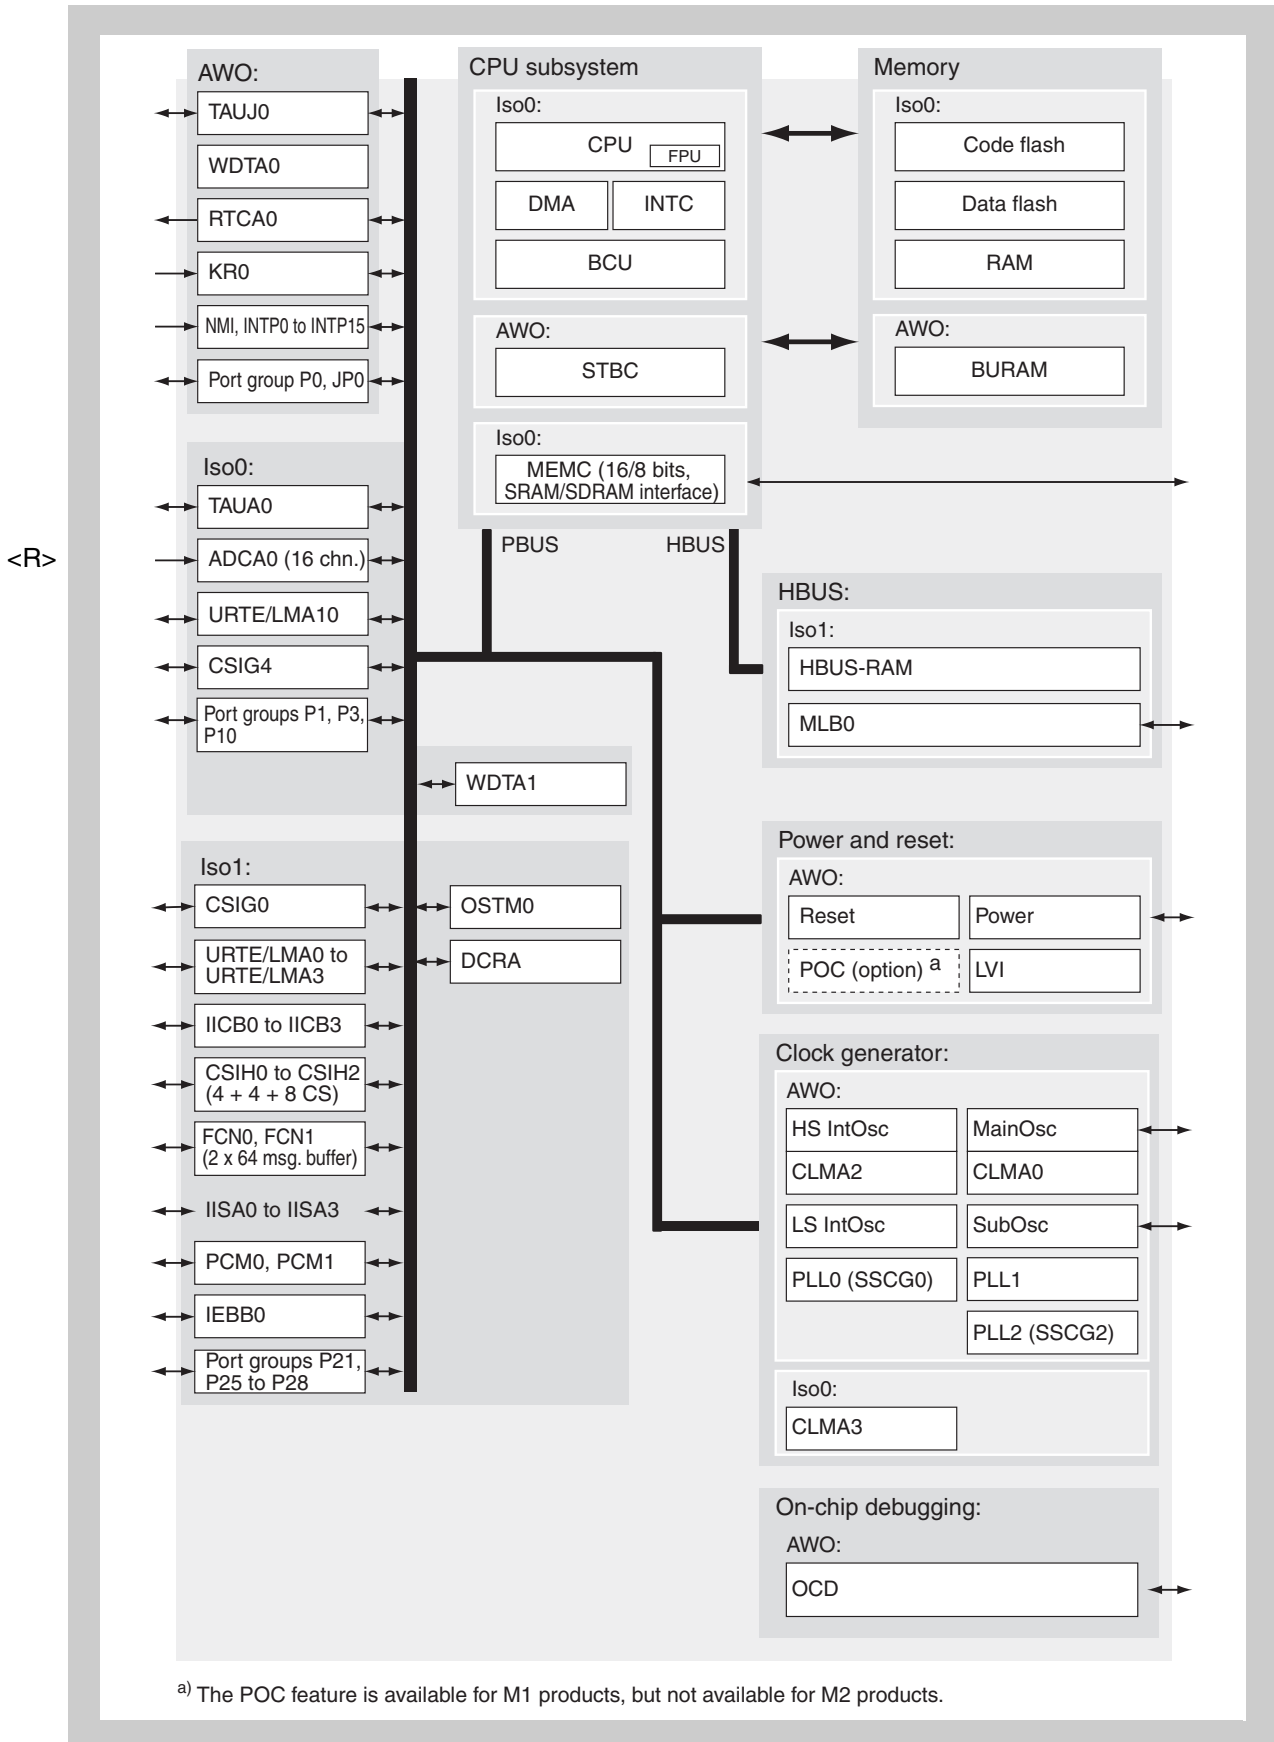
AWO:
TAUJ0
WDTA0
RTCA0
KR0
NMI, INTP0 to INTP15
Port group P0, JP0

CPU subsystem
Iso0:
CPU
FPU
DMA
INTC
BCU
AWO:
STBC
Iso0:
MEMC (16/8 bits, SRAM/SDRAM interface)

Memory
Iso0:
Code flash
Data flash
RAM
AWO:
BURAM

<R>

Iso0:
TAUA0
ADCA0 (16 chn.)
URTE/LMA10
CSIG4
Port groups P1, P3, P10

PBUS
HBUS

HBUS:
Iso1:
HBUS-RAM
MLB0

WDTA1

Iso1:
CSIG0
URTE/LMA0 to URTE/LMA3
IICB0 to IICB3
CSIH0 to CSIH2 (4 + 4 + 8 CS)
FCN0, FCN1 (2 x 64 msg. buffer)
IISA0 to IISA3
PCM0, PCM1
IEBB0
Port groups P21, P25 to P28

OSTM0
DCRA

Power and reset:
AWO:
Reset
Power
POC (option) a
LVI

Clock generator:
AWO:
HS IntOsc
MainOsc
CLMA2
CLMA0
LS IntOsc
SubOsc
PLL0 (SSCG0)
PLL1
PLL2 (SSCG2)
Iso0:
CLMA3

On-chip debugging:
AWO:
OCD

a) The POC feature is available for M1 products, but not available for M2 products.